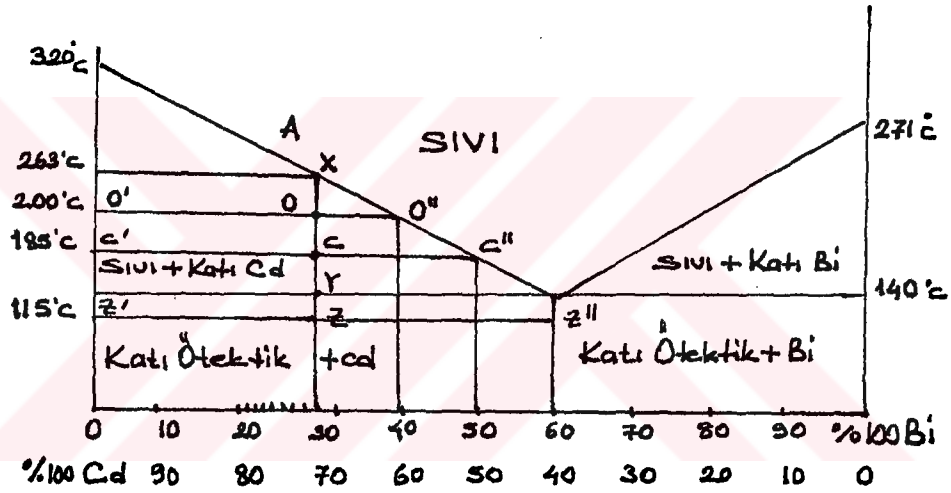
320°c

271°c

A

SIVI

263°c

X

200°c

O'

O

O''

185°c

C'

C

C''

Sıvı + Katı Cd

Sıvı + Katı Bi

Y

115°c

Z'

Z

Z''

140°c

Katı Ötektik +cd

Katı Ötektik + Bi

0 10 20 30 40 50 60 70 80 90 %100 Bi

%100 Cd 90 80 70 60 50 40 30 20 10 0